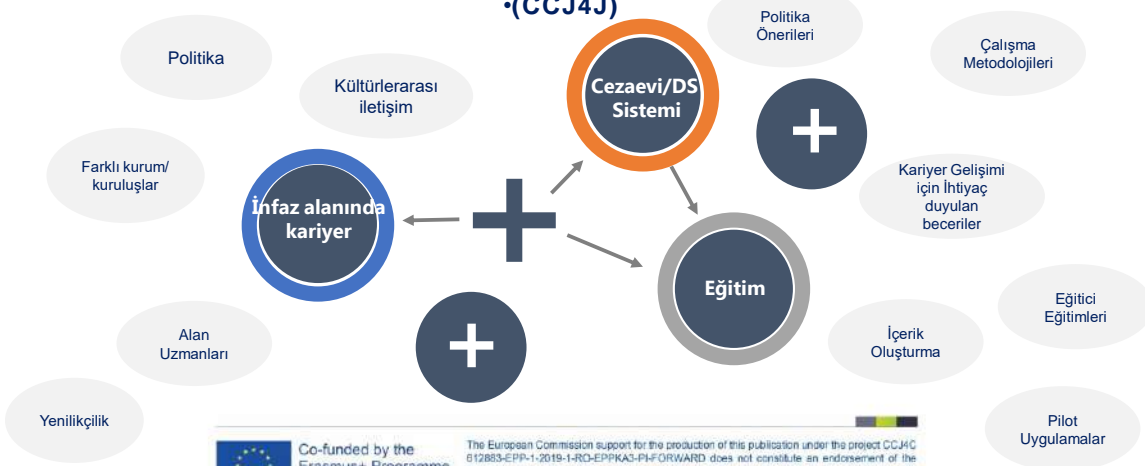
•(CCJ4J)

Politika

Kültürlerarası iletişim

Farklı kurum/ kuruluşlar

İnfaz alanında kariyer

Cezaevi/DS Sistemi

Politika Önerileri

Çalışma Metodolojileri

+

Kariyer Gelişimi için İhtiyaç duyulan beceriler

+

Eğitim

Eğitici Eğitimleri

İçerik Oluşturma

Alan Uzmanları

+

Yenilikçilik

Pilot Uygulamalar

Co-funded by the Erasmus+ Programme

The European Commission support for the production of this publication under the project CCJ4C 612883-EPP-1-2019-1-RO-EPPKA3-PI-FORWARD does not constitute an endorsement of the